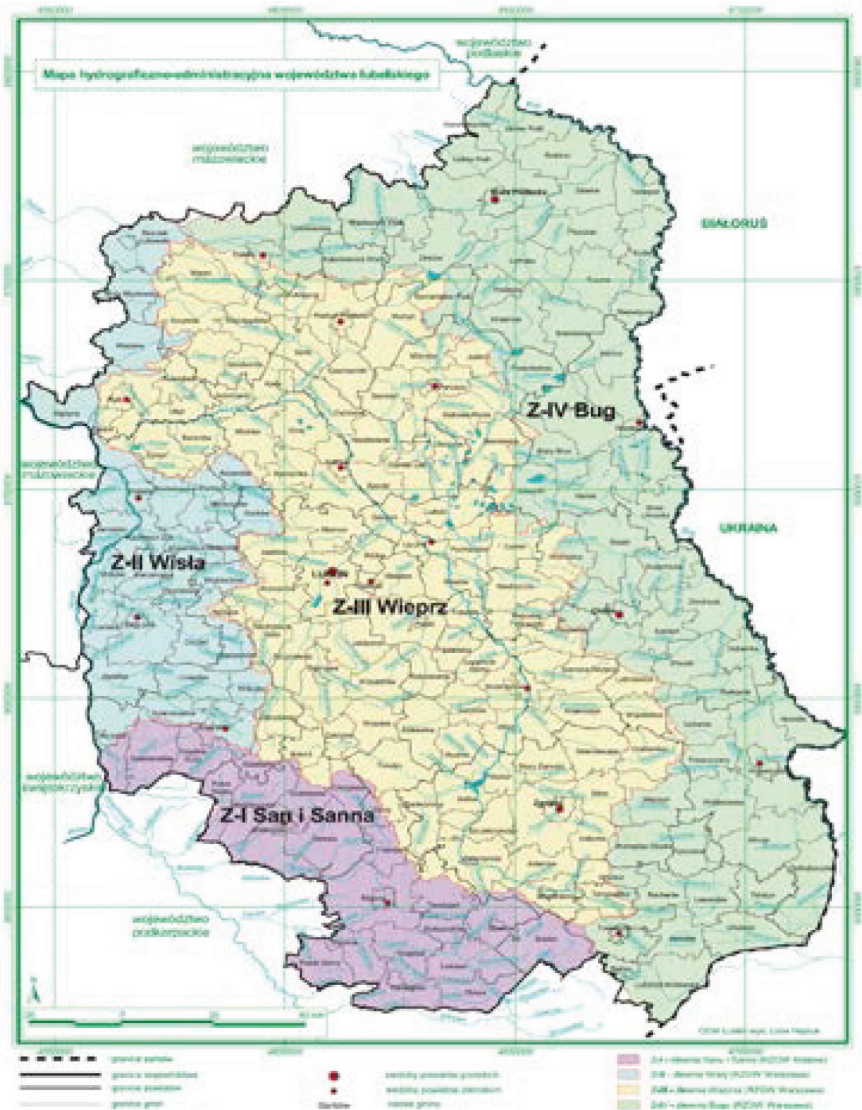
Mapa hydrograficzno-administracyjna województwa lubelskiego

województwo podlaskie

województwo mazowieckie

BIAŁORUŚ

Biała Podlaska

Z-IV Bug

województwo mazowieckie

UKRAINA

Z-II Wisła

Lublin

Z-III Wieprz

województwo świętokrzyskie

Z-I San i Sanna

Zamość

województwo podkarpackie

granica państwa

granica województwa

granica powiatów

granica gmin

siedziby powiatów grodzkich

siedziby powiatów ziemskich

miasta gminy

Z-I - zlewnia Sanu i Sanny (RZGW Kraków)

Z-II - zlewnia Wisły (RZGW Warszawa)

Z-III - zlewnia Wieprza (RZGW Warszawa)

Z-IV - zlewnia Bugu (RZGW Warszawa)